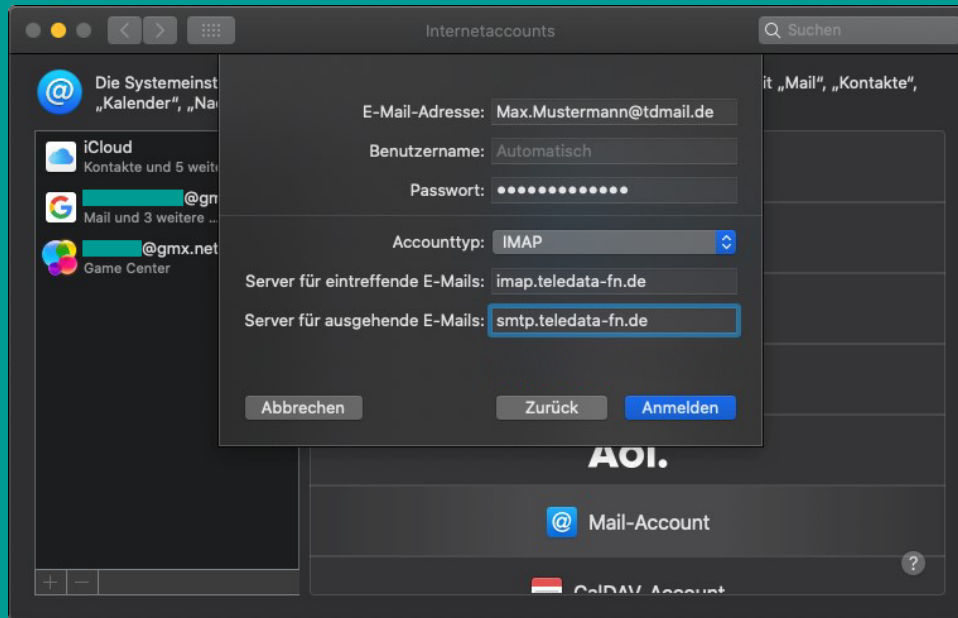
Internetaccounts

Suchen

Die Systemeinst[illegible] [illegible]it „Mail“, „Kontakte“, „Kalender“, „Na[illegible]

iCloud
Kontakte und 5 weit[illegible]

@gm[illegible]
Mail und 3 weitere ...

@gmx.net
Game Center

E-Mail-Adresse: Max.Mustermann@tdmail.de
Benutzername: Automatisch
Passwort: •••••••••••••

Accounttyp: IMAP
Server für eintreffende E-Mails: imap.teledata-fn.de
Server für ausgehende E-Mails: smtp.teledata-fn.de

Abbrechen
Zurück
Anmelden

Aol.

Mail-Account

CalDAV-Account

+ −

?